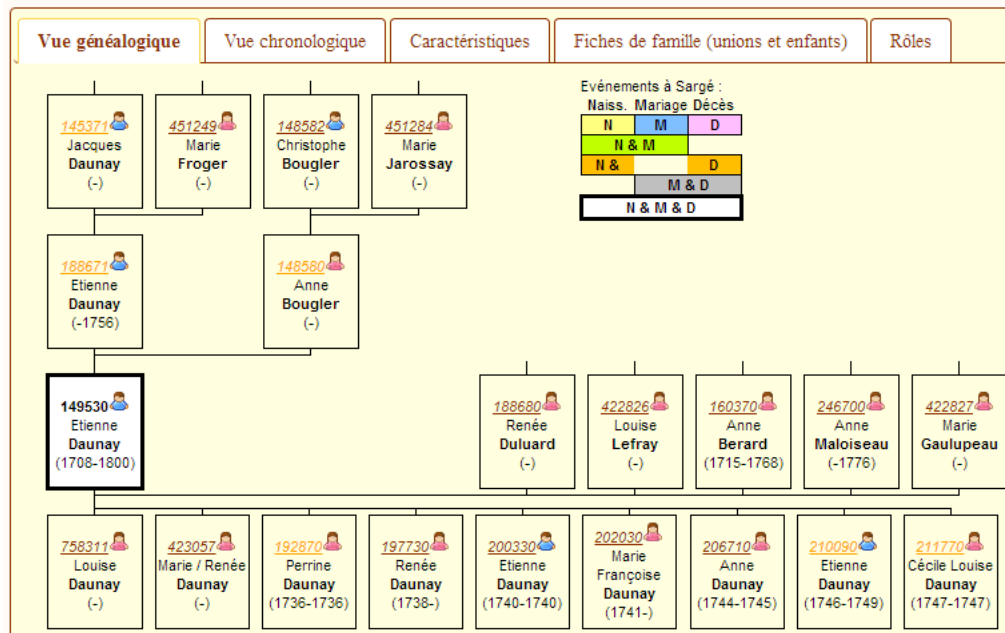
Vue généalogique | Vue chronologique | Caractéristiques | Fiches de famille (unions et enfants) | Rôles

Evénements à Sargé :
Naiss. Mariage Décès

| N | M | D |
|---|---|---|
| N & M | | |
| N & | | D |
| | M & D | |
| N & M & D | | |

145371 Jacques Daunay (-)

451249 Marie Froger (-)

148582 Christophe Bougler (-)

451284 Marie Jarossay (-)

188671 Etienne Daunay (-1756)

148580 Anne Bougler (-)

149530 Etienne Daunay (1708-1800)

188680 Renée Duluard (-)

422826 Louise Lefray (-)

160370 Anne Berard (1715-1768)

246700 Anne Maloiseau (-1776)

422827 Marie Gaulupeau (-)

758311 Louise Daunay (-)

423057 Marie / Renée Daunay (-)

192870 Perrine Daunay (1736-1736)

197730 Renée Daunay (1738-)

200330 Etienne Daunay (1740-1740)

202030 Marie Françoise Daunay (1741-)

206710 Anne Daunay (1744-1745)

210090 Etienne Daunay (1746-1749)

211770 Cécile Louise Daunay (1747-1747)